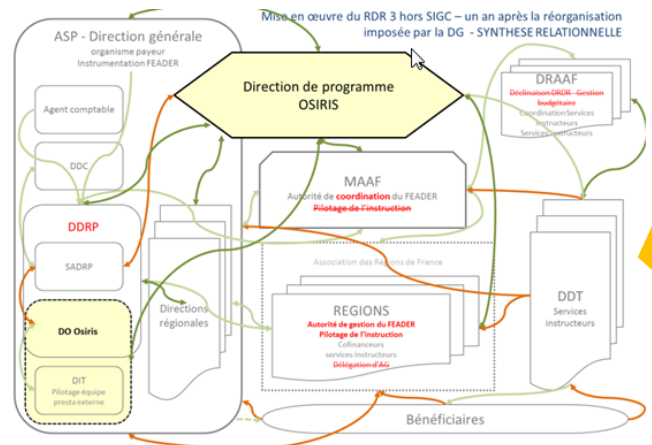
Mise en œuvre du RDR 3 hors SIGC – un an après la réorganisation imposée par la DG - SYNTHESE RELATIONNELLE

ASP - Direction générale
organisme payeur
Instrumentation FEADER

Agent comptable

DDC

DDRP

SADRP

DO Osiris

DIT
Pilotage équipe presta externe

Directions régionales

Direction de programme
OSIRIS

MAAF
Autorité de coordination du FEADER
Pilotage de l'instruction

Association des Régions de France

REGIONS
Autorité de gestion du FEADER
Pilotage de l'instruction
Cofinanceurs
services instructeurs
Délégation d'AG

DRAAF
Déclinaison DRDR - Gestion budgétaire
Coordination Services instructeurs
Services instructeurs

DDT
Services instructeurs

Bénéficiaires